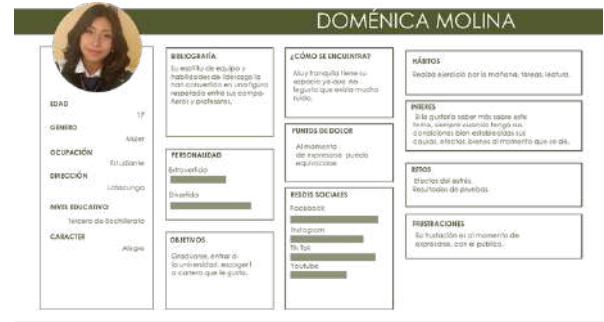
DOMÉNICA MOLINA

EDAD
17

GENERO
Mujer

OCUPACIÓN
Estudiante

DIRECCIÓN
Latacunga

NIVEL EDUCATIVO
Tercero de bachillerato

CARACTER
Alegre

BIBLIOGRAFÍA
Su espíritu de equipo y habilidades de liderazgo la han convertido en una figura respetada entre sus compañeros y profesores.

PERSONALIDAD
Extrovertida
Divertida

OBJETIVOS
Graduarse, entrar a la universidad, escoger la carrera que le gusta.

¿CÓMO SE ENCUENTRA?
Muy tranquila tiene su espacio ya que no le gusta que exista mucho ruido.

PUNTOS DE DOLOR
Al momento de expresarse puede equivocarse

REDES SOCIALES
Facebook
Instagram
Tik Tok
Youtube

HÁBITOS
Realiza ejercicio por la mañana, tareas, lectura.

INTERES
A ella le gustaría saber más sobre este tema, siempre cuando tenga sus condiciones bien establecidas sus causas, efectos, bienes al momento que se dé.

RETOS
Efectos del estrés.
Resultados de pruebas.

FRUSTRACIONES
Su frustración en el momento de expresarse, con el público.